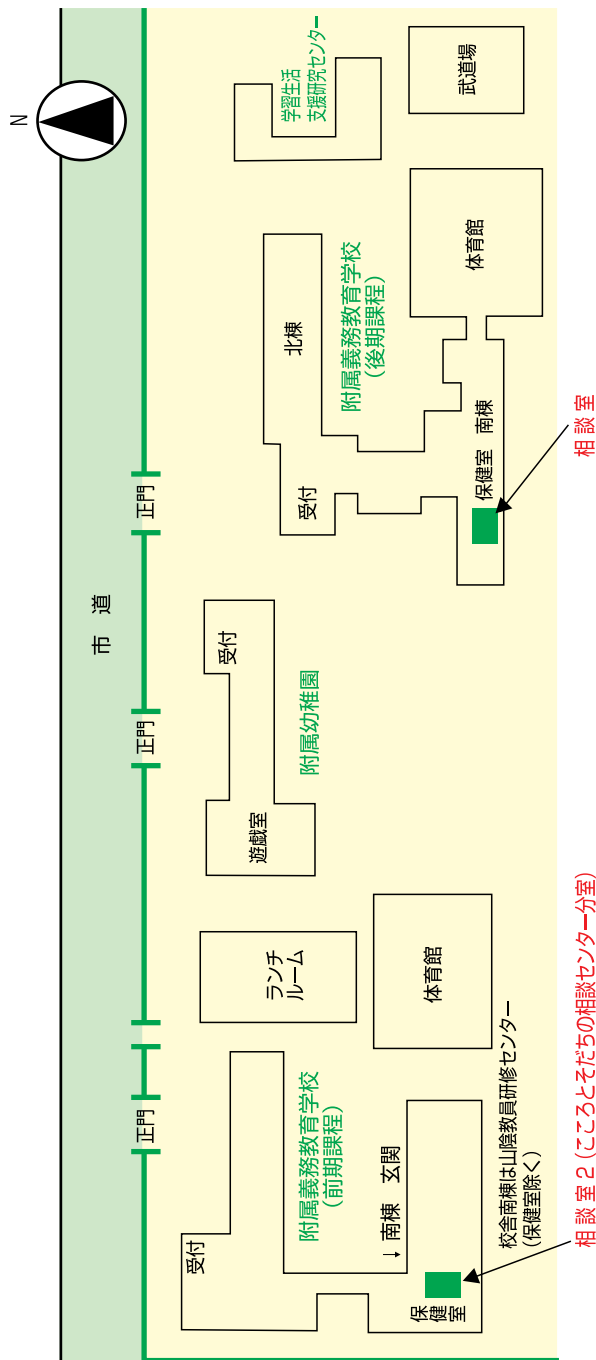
N

市 道

正門

正門

正門

学習生活
支援研究センター

武道場

体育館

附属義務教育学校
（後期課程）

北棟

南棟

受付

保健室

相談室

受付

附属幼稚園

遊戯室

ランチ
ルーム

体育館

附属義務教育学校
（前期課程）

南棟　玄関

受付

保健室

校舎南棟は山陰教員研修センター
（保健室除く）

相談室２（こころとそだちの相談センター分室）